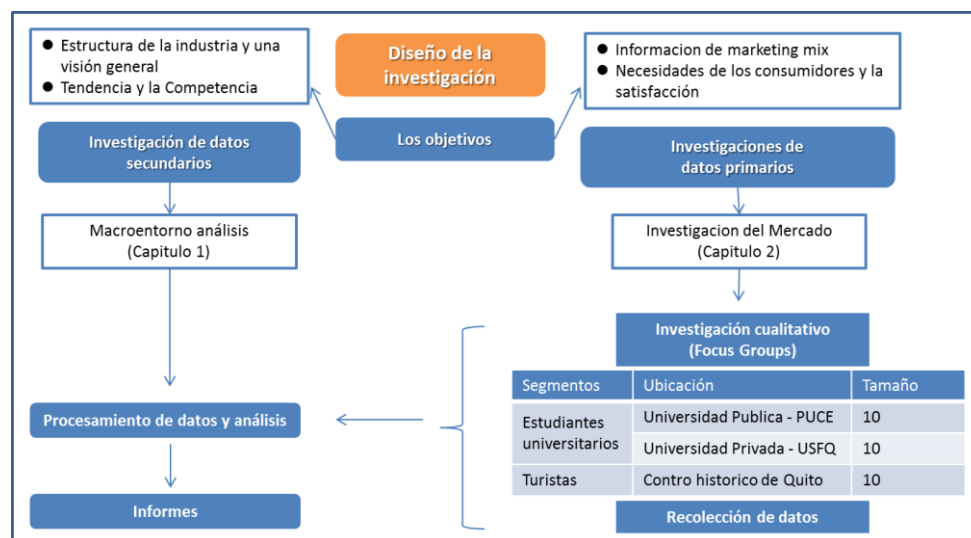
Diseño de la investigación

- Estructura de la industria y una visión general
- Tendencia y la Competencia

- Informacion de marketing mix
- Necesidades de los consumidores y la satisfacción

Los objetivos

Investigación de datos secundarios

Investigaciones de datos primarios

Macroentorno análisis (Capitulo 1)

Investigacion del Mercado (Capitulo 2)

Investigación cualitativo (Focus Groups)

| Segmentos | Ubicación | Tamaño |
|---|---|---|
| Estudiantes universitarios | Universidad Publica - PUCE | 10 |
| | Universidad Privada - USFQ | 10 |
| Turistas | Contro historico de Quito | 10 |

Recolección de datos

Procesamiento de datos y análisis

Informes